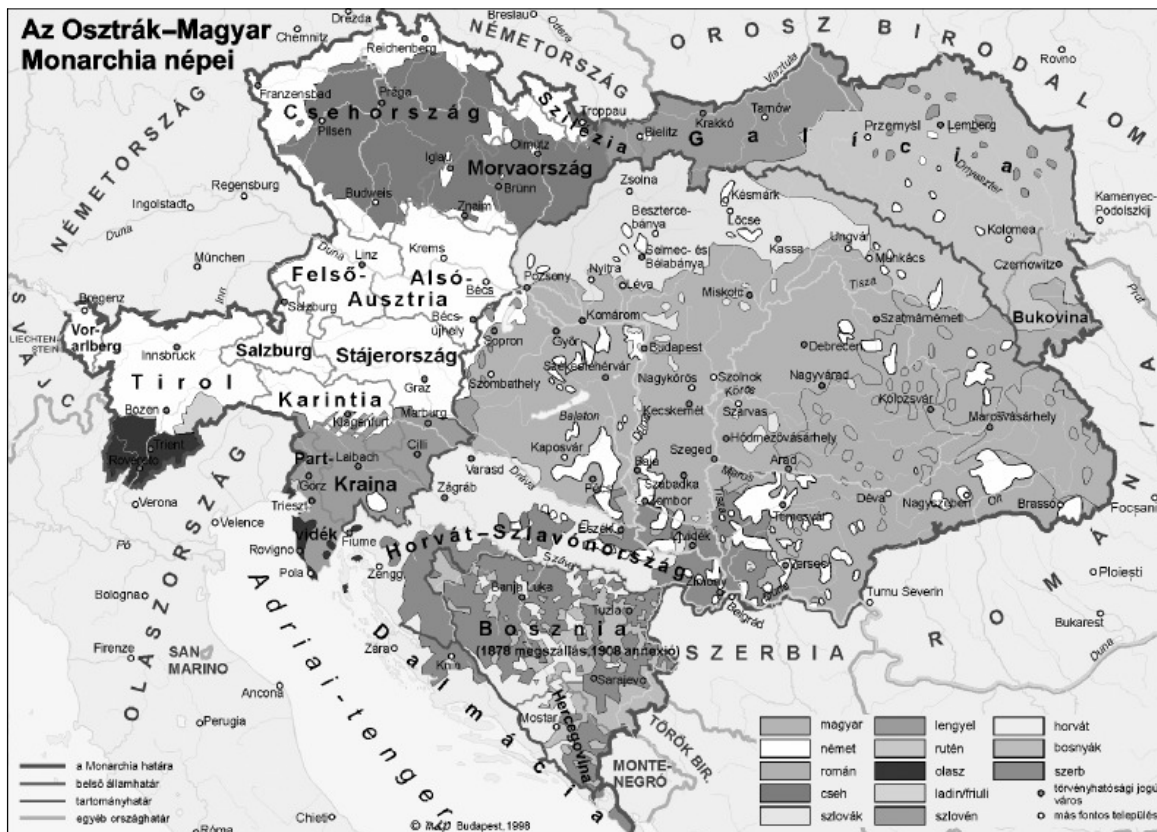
Az Osztrák–Magyar Monarchia népei

Drezda
Chemnitz
Breslau
Odera
NÉMETORSZÁG
OROSZ BIRODALOM
Rovno
Reichenberg
Franzensbad
Prága
Csehország
Pilsen
Szilézia
Troppau
Bielitz
Krakkó
Tarnów
Visztula
Przemyśl
Lemberg
Galícia
Dnyeszter
NÉMETORSZÁG
Regensburg
Iglau
Olmütz
Morvaország
Brünn
Budweis
Znaim
Zsolna
Késmárk
Lőcse
Besztercebánya
Selmec- és Bélabánya
Kassa
Ungvár
Munkács
Kolomea
Czernowitz
Kamenyec-Podolszkij
Prut
Ingolstadt
Duna
München
Linz
Krems
Felső-Ausztria
Alsó-Ausztria
Bécs
Pozsony
Nyitra
Léva
Miskolc
Tisza
Bregenz
SVÁJC
LIECHTENSTEIN
Vorarlberg
Salzburg
Inn
Bécsújhely
Komárom
Sopron
Győr
Budapest
Szatmárnémeti
Debrecen
Bukovina
Innsbruck
Salzburg
Stájerország
Tirol
Székesfehérvár
Szombathely
Nagykőrös
Szolnok
Körös
Nagyvárad
Graz
Kolozsvár
Marosvásárhely
Bozen
Karintia
Marburg
Balaton
Kecskemét
Szarvas
Klagenfurt
Cilli
Duna
Trient
Rovereto
Laibach
Kaposvár
Szeged
Hódmezővásárhely
Part-
Görz
Kraina
Varasd
Dráva
Baja
Szabadka
Arad
Zombor
Maros
Déva
Nagyszeben
Olt
Brassó
Verona
Velence
Trieszt
Zágráb
Temesvár
Focșani
Pó
Rovigno
vidék
Fiume
Eszék
Újvidék
Horvát-Szlavónország
Versec
Pola
Zengg
Zimony
Belgrád
Ploiești
Bologna
Banja Luka
Tuzla
Turnu Severin
Bosznia
(1878 megszállás, 1908 annexió)
SZERBIA
ROMÁNIA
Bukarest
Duna
Firenze
SAN MARINO
Zára
Knin
Sarajevo
Dalmácia
Adriai-tenger
OLASZORSZÁG
Ancona
Mostar
Hercegovina
Perugia
TÖRÖK BIR.
MONTENEGRÓ
Chieti
Róma

a Monarchia határa
belső államhatár
tartományhatár
egyéb országhatár

| magyar | lengyel | horvát |
|---|---|---|
| német | rutén | bosnyák |
| román | olasz | szerb |
| cseh | ladin/friuli | törvényhatósági jogú város |
| szlovák | szlovén | más fontos település |

© MAP Budapest, 1998